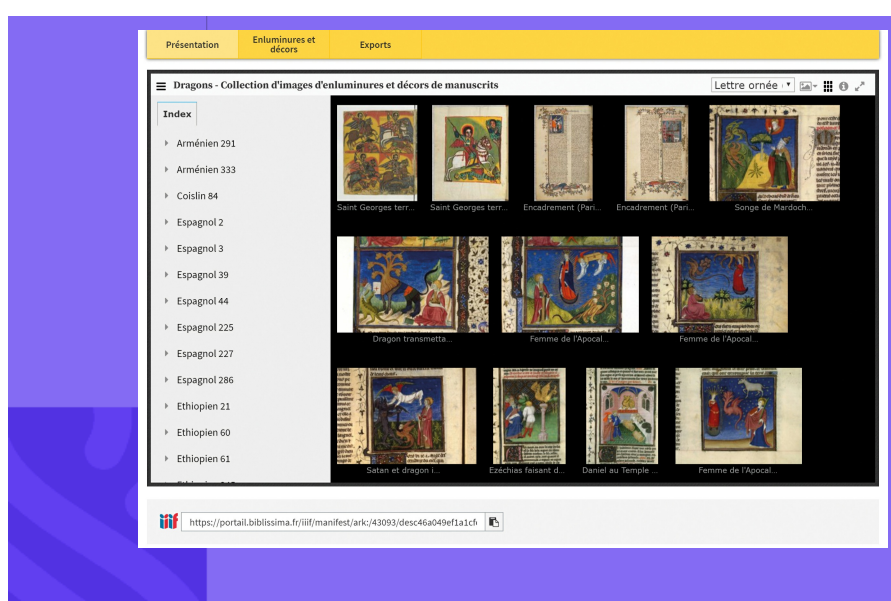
Présentation | Enluminures et décors | Exports

Dragons - Collection d'images d'enluminures et décors de manuscrits

Lettre ornée

Index

Arménien 291
Arménien 333
Coislin 84
Espagnol 2
Espagnol 3
Espagnol 39
Espagnol 44
Espagnol 225
Espagnol 227
Espagnol 286
Ethiopien 21
Ethiopien 60
Ethiopien 61

Saint Georges terr...
Saint Georges terr...
Encadrement (Pari...
Encadrement (Pari...
Songe de Mardoch...
Dragon transmetta...
Femme de l'Apocal...
Femme de l'Apocal...
Satan et dragon i...
Ezéchias faisant d...
Daniel au Temple ...
Femme de l'Apocal...

https://portail.biblissima.fr/iiif/manifest/ark:/43093/desc46a049ef1a1cf